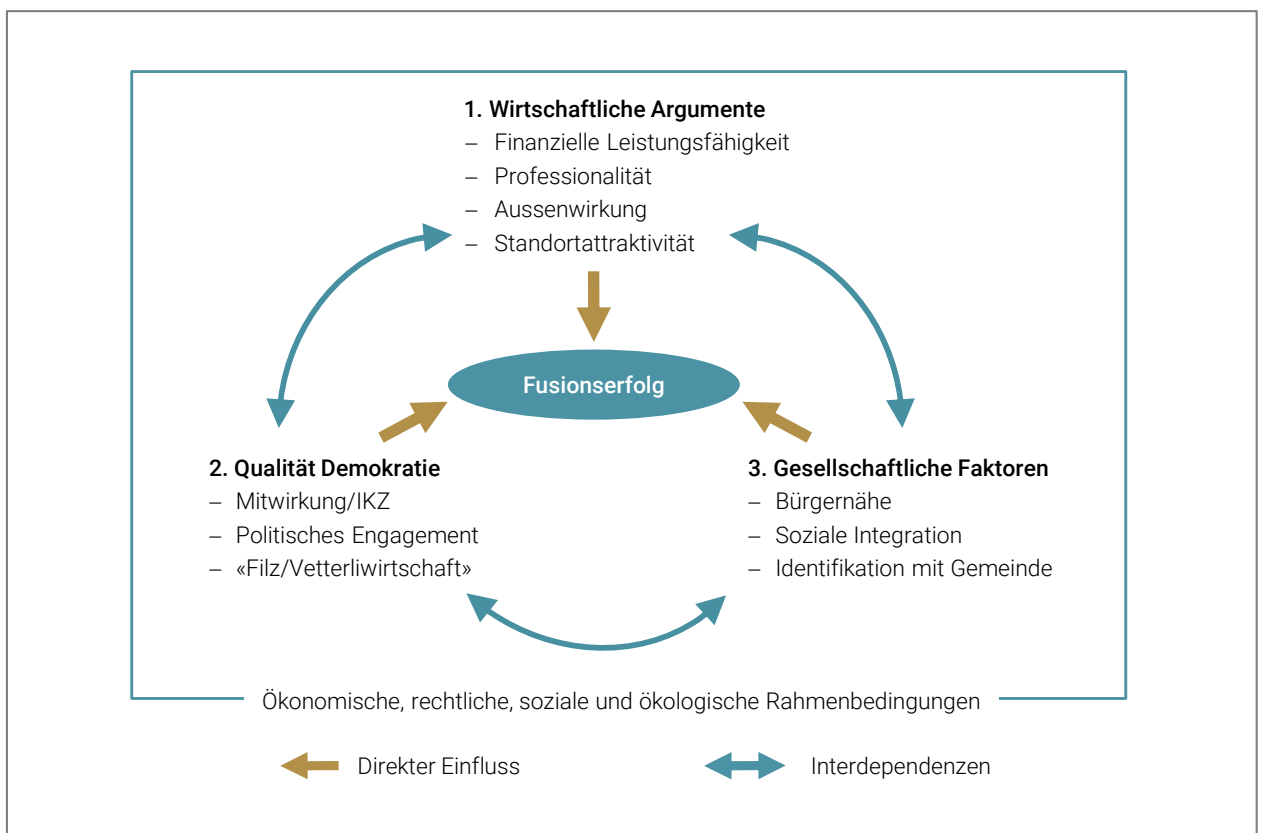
1. Wirtschaftliche Argumente
– Finanzielle Leistungsfähigkeit
– Professionalität
– Aussenwirkung
– Standortattraktivität

Fusionserfolg

2. Qualität Demokratie
– Mitwirkung/IKZ
– Politisches Engagement
– «Filz/Vetterliwirtschaft»

3. Gesellschaftliche Faktoren
– Bürgernähe
– Soziale Integration
– Identifikation mit Gemeinde

Ökonomische, rechtliche, soziale und ökologische Rahmenbedingungen

Direkter Einfluss

Interdependenzen